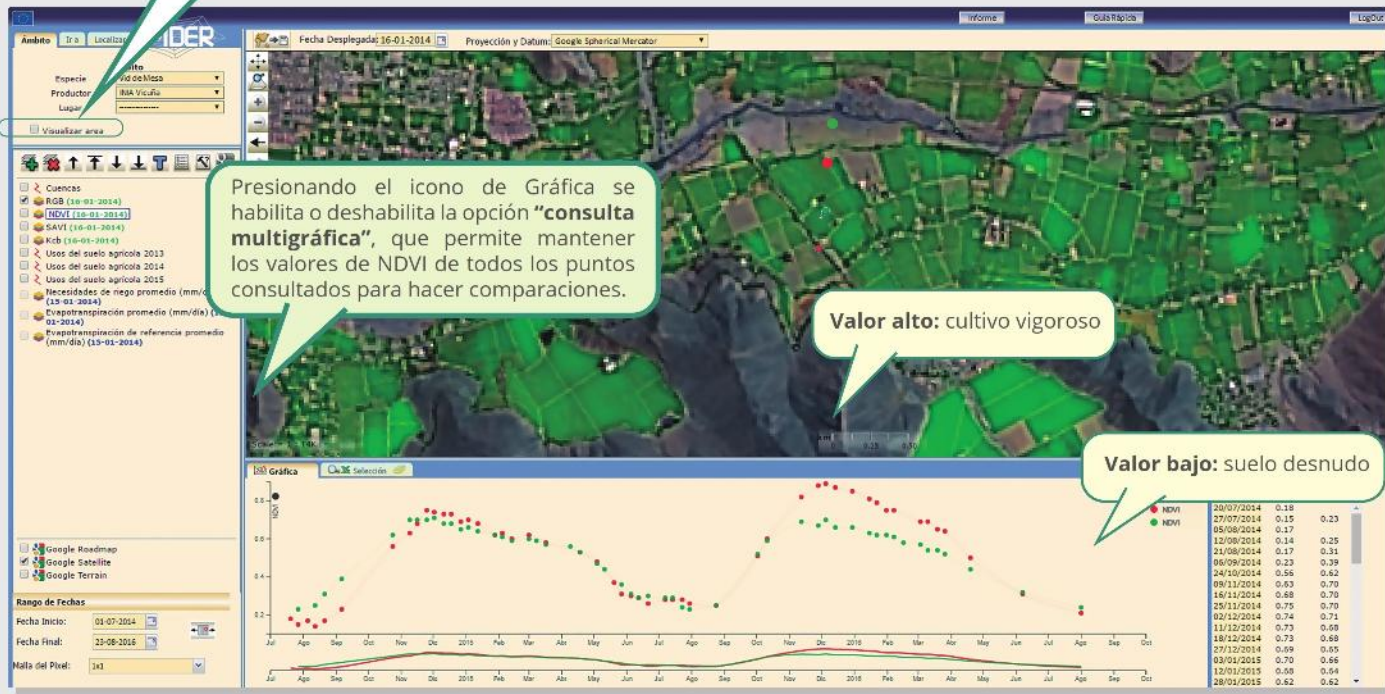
Informe
Guía Rápida
LogOut

Ámbito
Ir a
Localiza
IDER
Especie
Vid de Mesa
Productor
INIA Vicuña
Lugar
--------------
Visualizar area

Fecha Desplegada: 16-01-2014
Proyección y Datum: Google Spherical Mercator

Cuencas
RGB (16-01-2014)
NDVI (16-01-2014)
SAVI (16-01-2014)
Kcb (16-01-2014)
Usos del suelo agrícola 2013
Usos del suelo agrícola 2014
Usos del suelo agrícola 2015
Necesidades de riego promedio (mm/d (15-01-2014)
Evapotranspiración promedio (mm/día) (1 01-2014)
Evapotranspiración de referencia promedio (mm/día) (15-01-2014)

Presionando el icono de Gráfica se habilita o deshabilita la opción **"consulta multigráfica"**, que permite mantener los valores de NDVI de todos los puntos consultados para hacer comparaciones.

**Valor alto:** cultivo vigoroso

**Valor bajo:** suelo desnudo

Google Roadmap
Google Satellite
Google Terrain

Rango de Fechas
Fecha Inicio: 01-07-2014
Fecha Final: 23-08-2016
Malla del Pixel: 1x1

Gráfica
Selección

NDVI
NDVI
NDVI

0.8
0.6
0.4
0.2

Jul Ago Sep Oct Nov Dic 2015 Feb Mar Abr May Jun Jul Ago Sep Oct Nov Dic 2016 Feb Mar Abr May Jun Jul Ago Sep Oct

Jul Ago Sep Oct Nov Dic 2015 Feb Mar Abr May Jun Jul Ago Sep Oct Nov Dic 2016 Feb Mar Abr May Jun Jul Ago Sep Oct

| | | |
|---|---|---|
| 20/07/2014 | 0.18 | |
| 27/07/2014 | 0.15 | 0.23 |
| 05/08/2014 | 0.17 | |
| 12/08/2014 | 0.14 | 0.25 |
| 21/08/2014 | 0.17 | 0.31 |
| 06/09/2014 | 0.23 | 0.39 |
| 24/10/2014 | 0.56 | 0.62 |
| 09/11/2014 | 0.63 | 0.70 |
| 16/11/2014 | 0.68 | 0.70 |
| 25/11/2014 | 0.75 | 0.70 |
| 02/12/2014 | 0.74 | 0.71 |
| 11/12/2014 | 0.73 | 0.68 |
| 18/12/2014 | 0.73 | 0.68 |
| 27/12/2014 | 0.69 | 0.65 |
| 03/01/2015 | 0.70 | 0.66 |
| 12/01/2015 | 0.68 | 0.64 |
| 28/01/2015 | 0.62 | 0.62 |